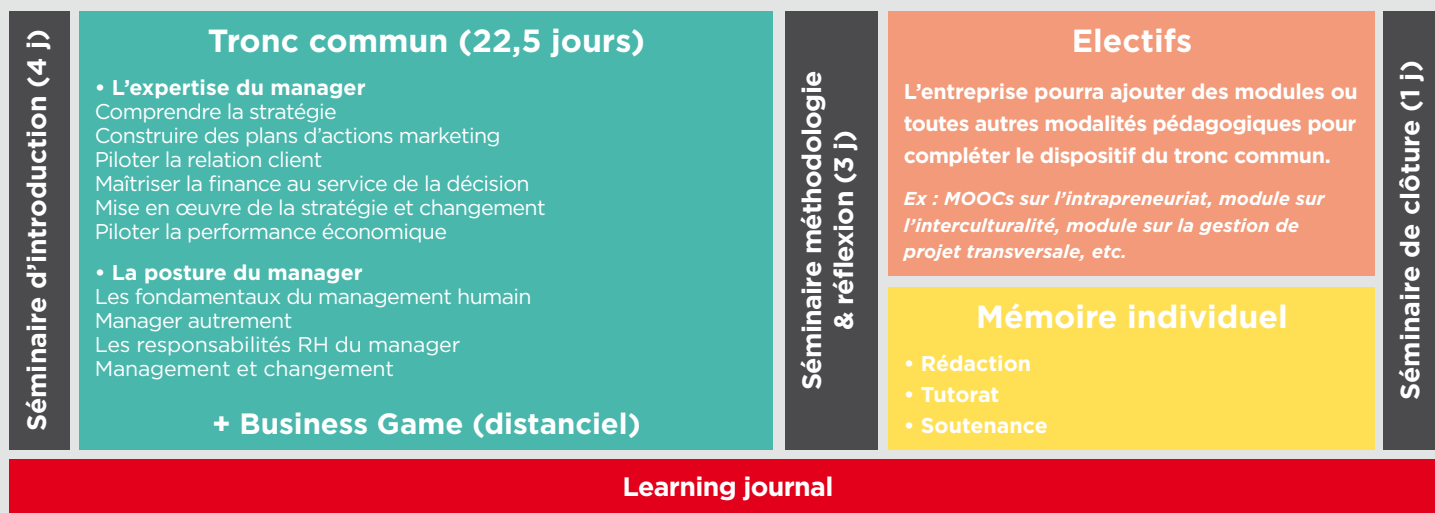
Séminaire d'introduction (4 j)

Tronc commun (22,5 jours)

• L'expertise du manager
Comprendre la stratégie
Construire des plans d'actions marketing
Piloter la relation client
Maîtriser la finance au service de la décision
Mise en œuvre de la stratégie et changement
Piloter la performance économique

• La posture du manager
Les fondamentaux du management humain
Manager autrement
Les responsabilités RH du manager
Management et changement

+ Business Game (distanciel)

Séminaire méthodologie & réflexion (3 j)

Electifs

L'entreprise pourra ajouter des modules ou toutes autres modalités pédagogiques pour compléter le dispositif du tronc commun.

Ex : MOOCs sur l'intrapreneuriat, module sur l'interculturalité, module sur la gestion de projet transversale, etc.

Mémoire individuel

• Rédaction
• Tutorat
• Soutenance

Séminaire de clôture (1 j)

Learning journal